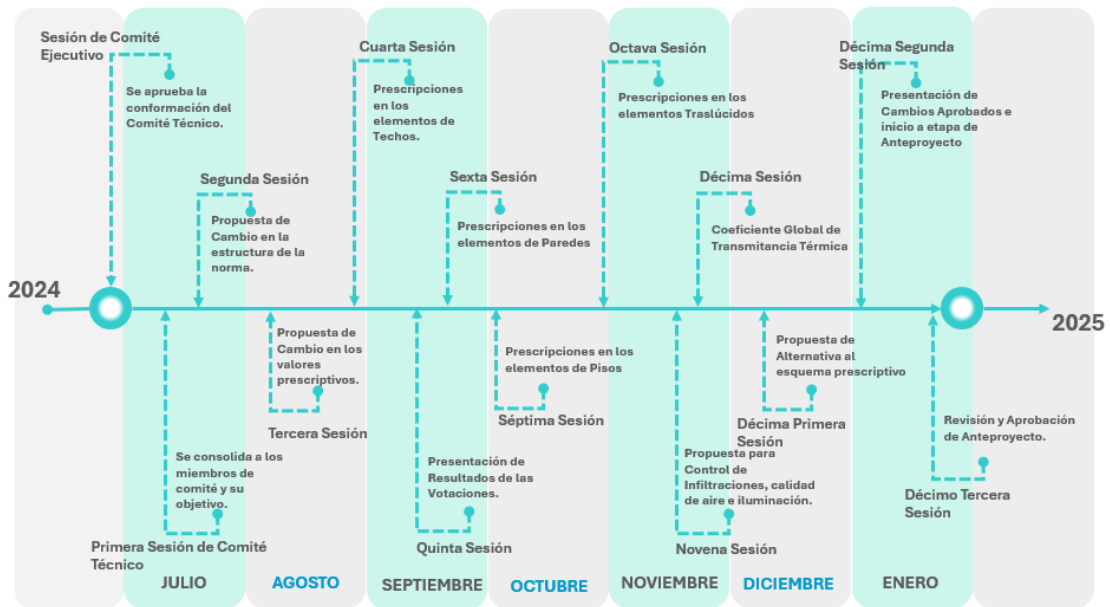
Sesión de Comité Ejecutivo

Se aprueba la conformación del Comité Técnico.

Cuarta Sesión

Prescripciones en los elementos de Techos.

Octava Sesión

Prescripciones en los elementos Traslúcidos

Décima Segunda Sesión

Presentación de Cambios Aprobados e inicio a etapa de Anteproyecto

Segunda Sesión

Propuesta de Cambio en la estructura de la norma.

Sexta Sesión

Prescripciones en los elementos de Paredes

Décima Sesión

Coeficiente Global de Transmitancia Térmica

2024

2025

Propuesta de Cambio en los valores prescriptivos.

Tercera Sesión

Prescripciones en los elementos de Pisos

Séptima Sesión

Propuesta de Alternativa al esquema prescriptivo

Décima Primera Sesión

Revisión y Aprobación de Anteproyecto.

Décimo Tercera Sesión

Se consolida a los miembros de comité y su objetivo.

Primera Sesión de Comité Técnico

Presentación de Resultados de las Votaciones.

Quinta Sesión

Propuesta para Control de Infiltraciones, calidad de aire e iluminación.

Novena Sesión

JULIO

AGOSTO

SEPTIEMBRE

OCTUBRE

NOVIEMBRE

DICIEMBRE

ENERO